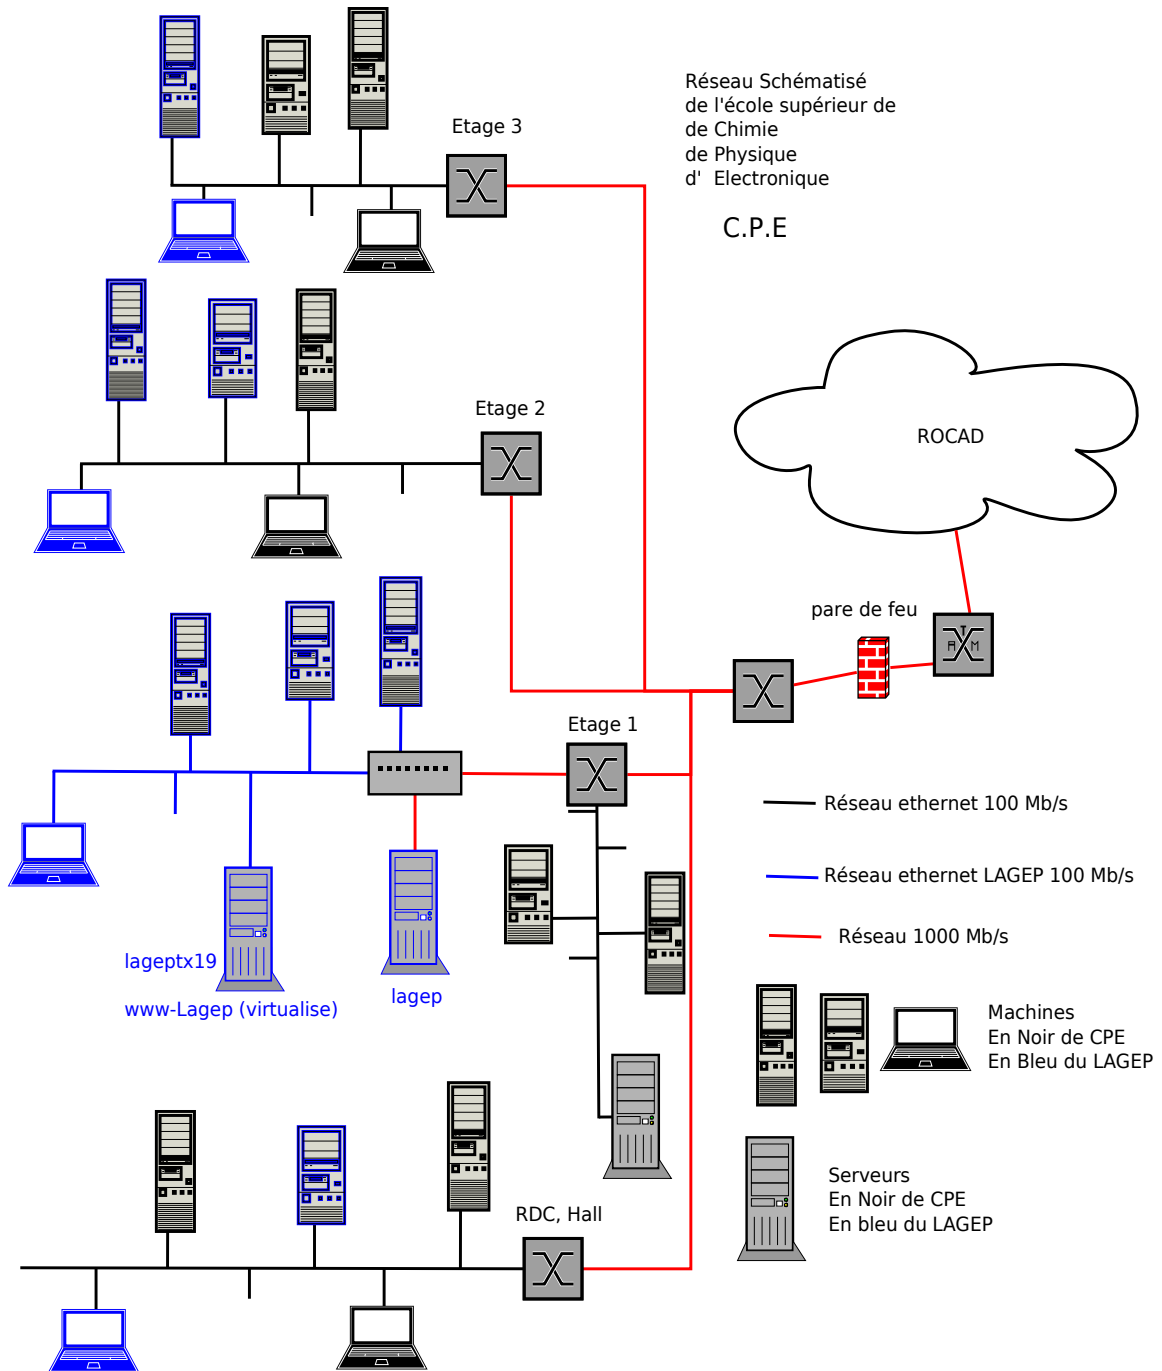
Réseau Schématisé
de l'école supérieur de
de Chimie
de Physique
d' Electronique

C.P.E

Etage 3

Etage 2

ROCAD

pare de feu

Etage 1

Réseau ethernet 100 Mb/s

Réseau ethernet LAGEP 100 Mb/s

Réseau 1000 Mb/s

lageptx19

www-Lagep (virtualise)

lagep

Machines
En Noir de CPE
En Bleu du LAGEP

Serveurs
En Noir de CPE
En bleu du LAGEP

RDC, Hall